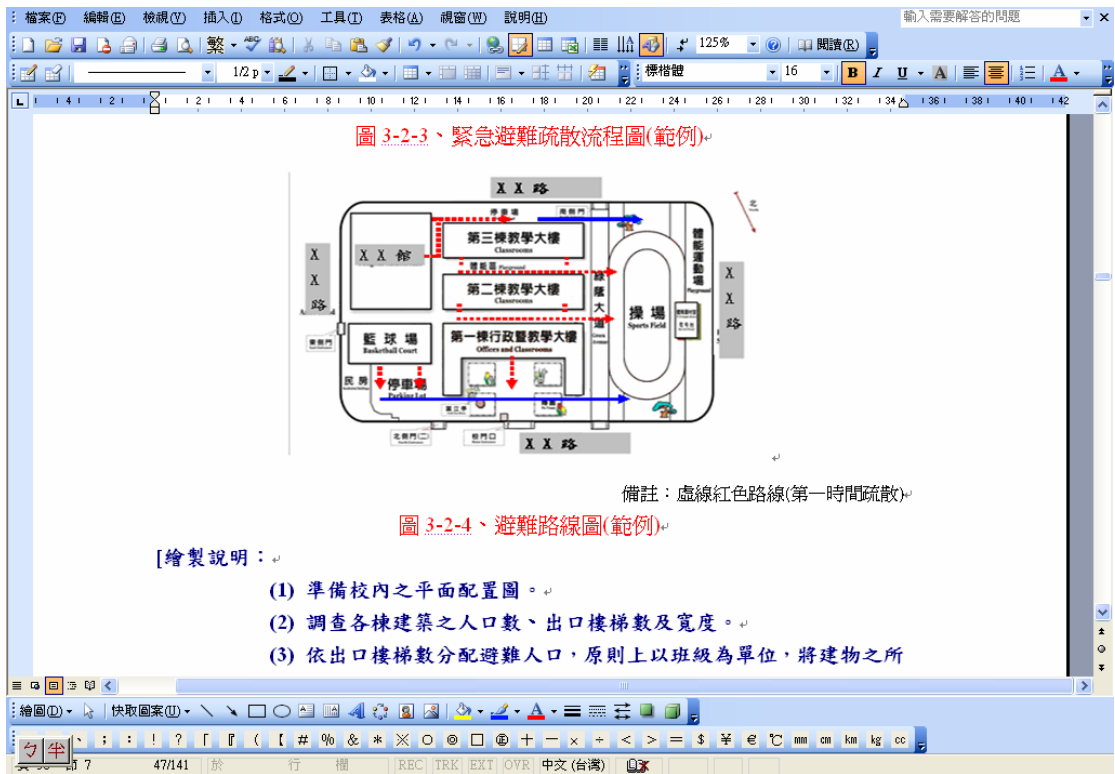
檔案(F) 編輯(E) 檢視(V) 插入(I) 格式(O) 工具(T) 表格(A) 視窗(W) 說明(H)

輸入需要解答的問題

繁 125% 閱讀(R)

1/2 p 標楷體 16 B I U A

圖 3-2-3、緊急避難疏散流程圖(範例)

X X 路

停車場

側門

第三棟教學大樓
Classrooms

X X 館

X X 路

體能運動場

X X 路

第二棟教學大樓
Classrooms

操場
Sports Field

第一棟行政暨教學大樓
Offices and Classrooms

籃球場
Basketball Court

停車場
Parking Lot

民房

X X 路

備註：虛線紅色路線(第一時間疏散)

圖 3-2-4、避難路線圖(範例)

[繪製說明：

(1) 準備校內之平面配置圖。

(2) 調查各棟建築之人口數、出口樓梯數及寬度。

(3) 依出口樓梯數分配避難人口，原則上以班級為單位，將建物之所

繪圖(D) 快取圖案(U)

、 ； ： ！ ？ 「 『 （ 【 # % & * ※ ○ ◎ □ ® ＋ － × ÷ ＜ ＞ ＝ $ ￥ € ℃ mm cm km kg cc

ㄅ 半

頁 7 47/141 於 行 欄 REC TRK EXT OVR 中文 (台灣)